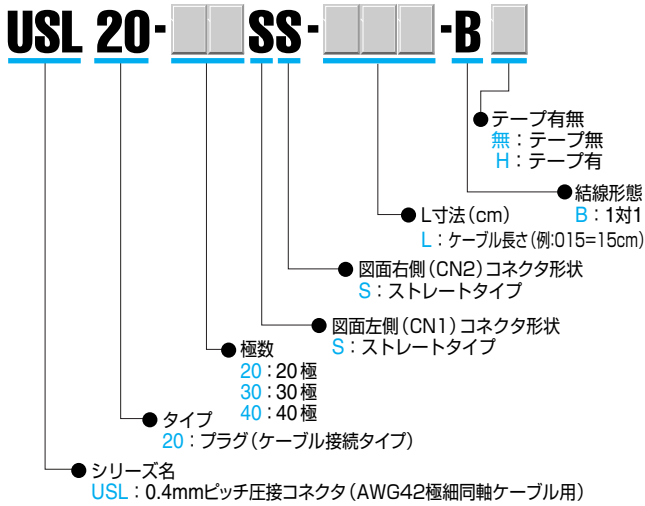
USL 20-□□SS-□□□-B□

●テープ有無
無：テープ無
H：テープ有

●結線形態
B：1対1

●L寸法（cm）
L：ケーブル長さ（例:015=15cm）

●図面右側（CN2）コネクタ形状
S：ストレートタイプ

●図面左側（CN1）コネクタ形状
S：ストレートタイプ

●極数
20：20極
30：30極
40：40極

●タイプ
20：プラグ（ケーブル接続タイプ）

●シリーズ名
USL：0.4mmピッチ圧接コネクタ（AWG42極細同軸ケーブル用）